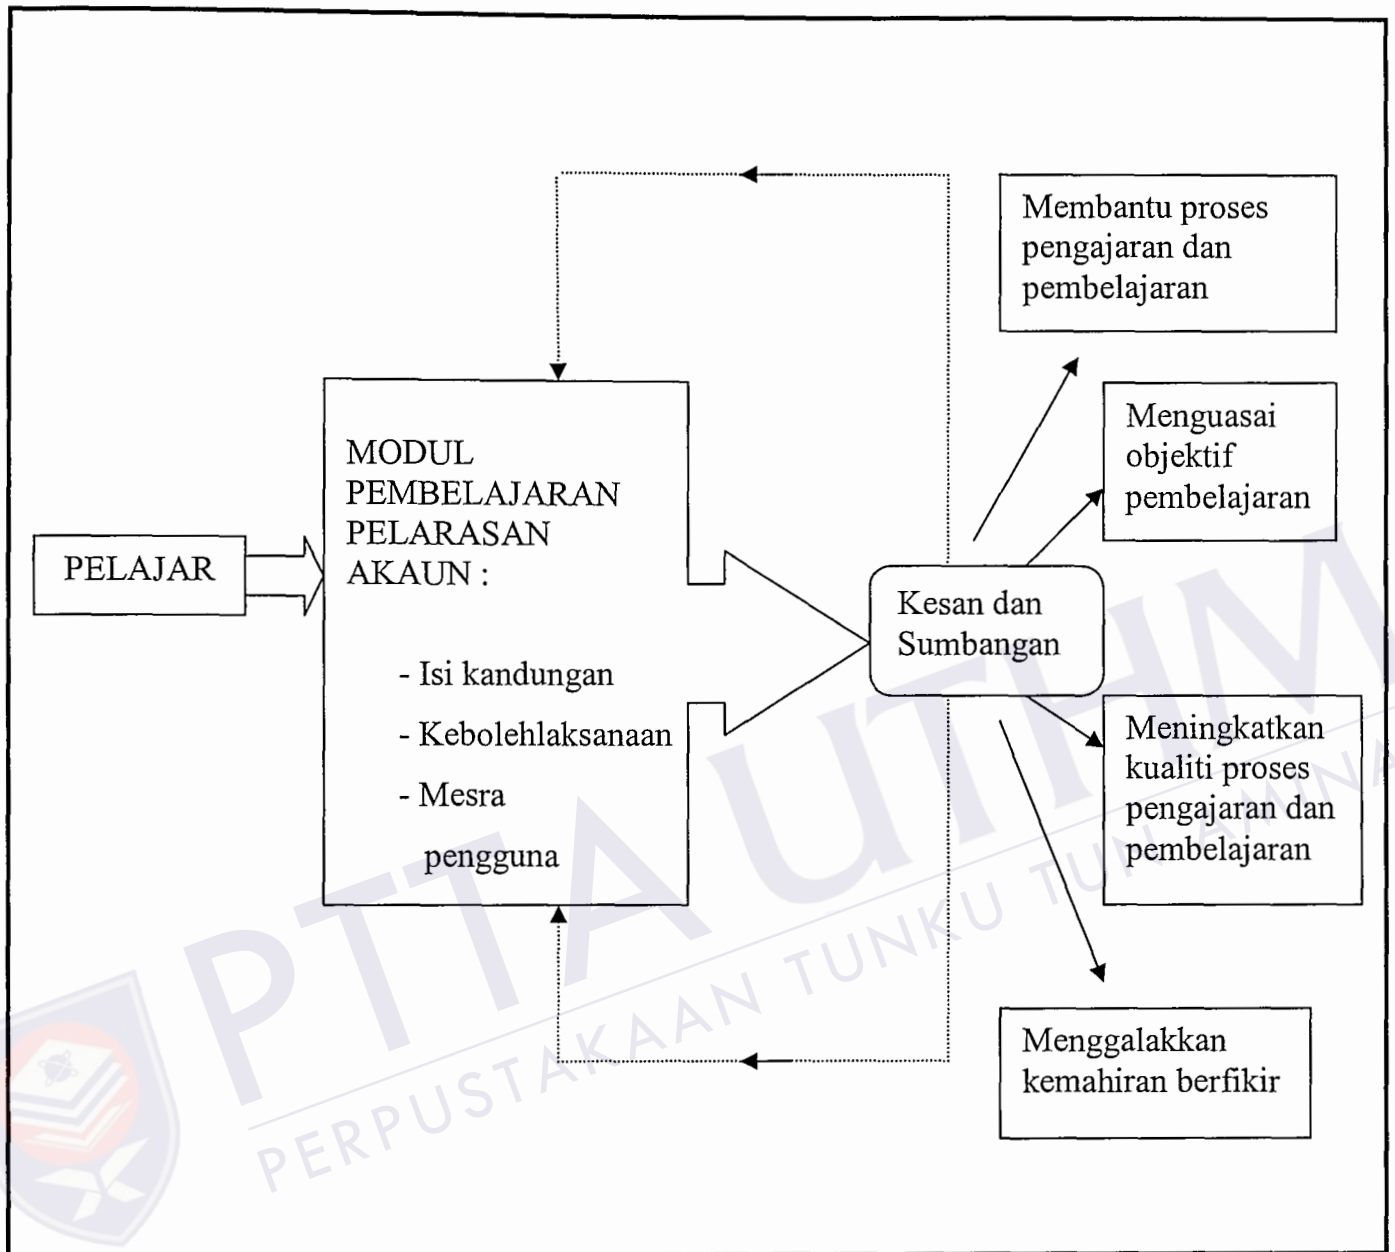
PELAJAR

MODUL PEMBELAJARAN PELARASAN AKAUN :

- Isi kandungan
- Kebolehlaksanaan
- Mesra pengguna

Kesan dan Sumbangan

Membantu proses pengajaran dan pembelajaran

Menguasai objektif pembelajaran

Meningkatkan kualiti proses pengajaran dan pembelajaran

Menggalakkan kemahiran berfikir

PTTAUTHM
PERPUSTAKAAN TUNKU TUN AMINAH